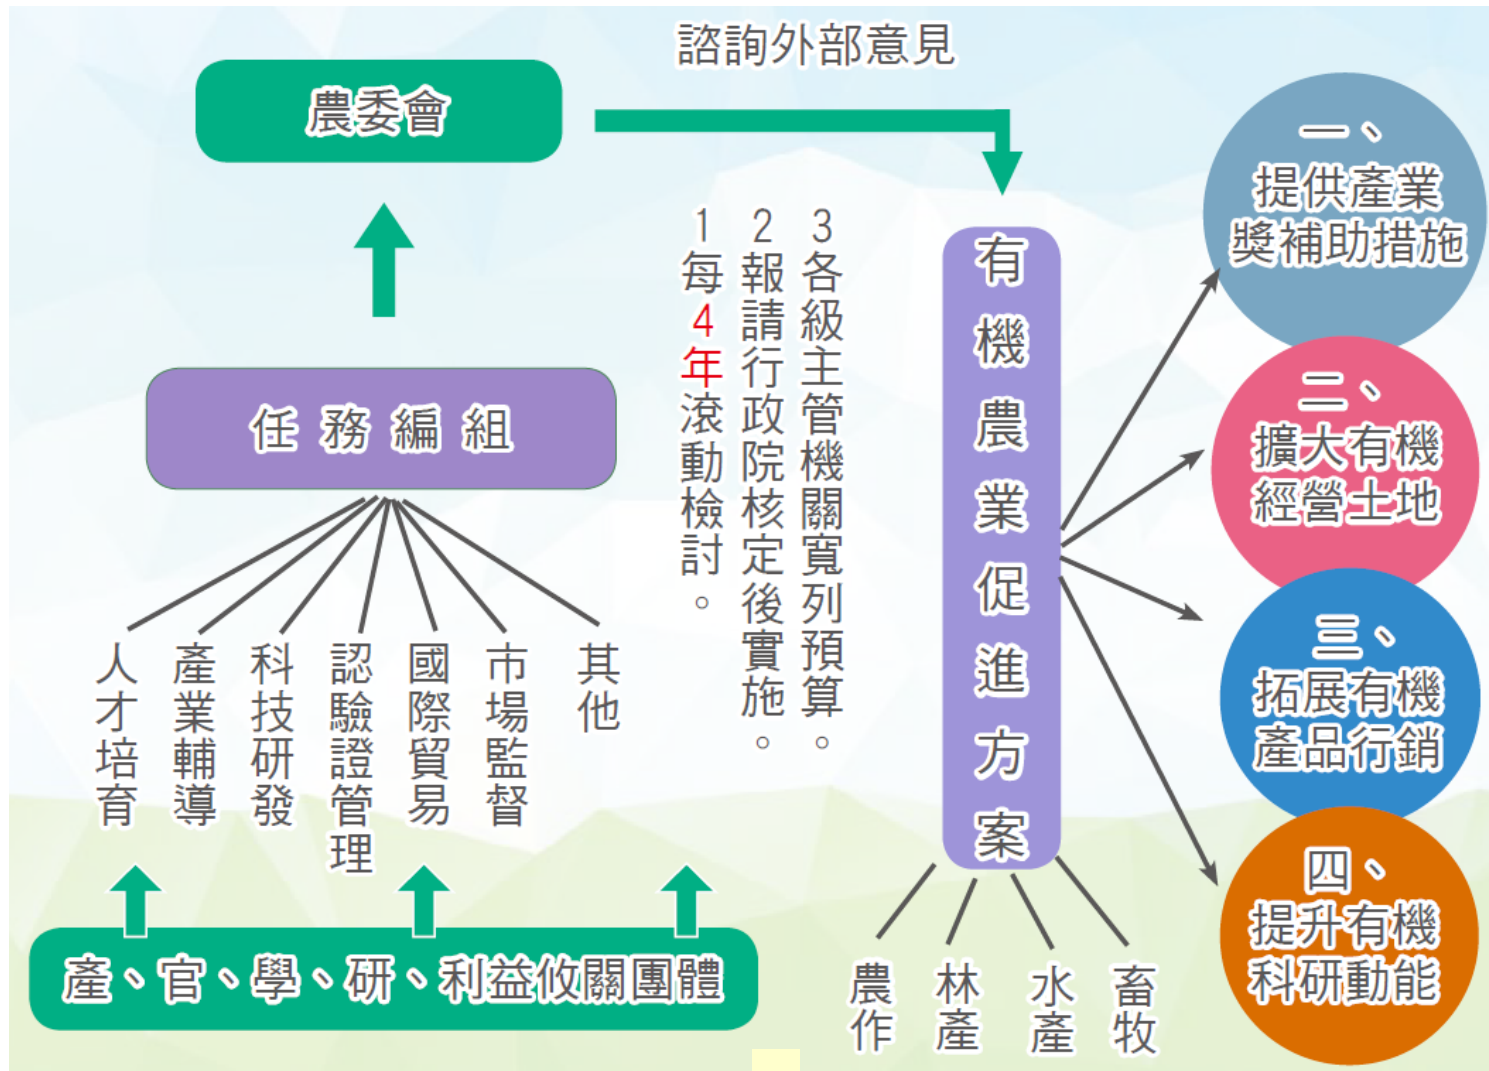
諮詢外部意見

農委會

任務編組

人才培育

產業輔導

科技研發

認驗證管理

國際貿易

市場監督

其他

產、官、學、研、利益攸關團體

1每4年滾動檢討。

2報請行政院核定後實施。

3各級主管機關寬列預算。

有機農業促進方案

農作

林產

水產

畜牧

一、提供產業獎補助措施

二、擴大有機經營土地

三、拓展有機產品行銷

四、提升有機科研動能